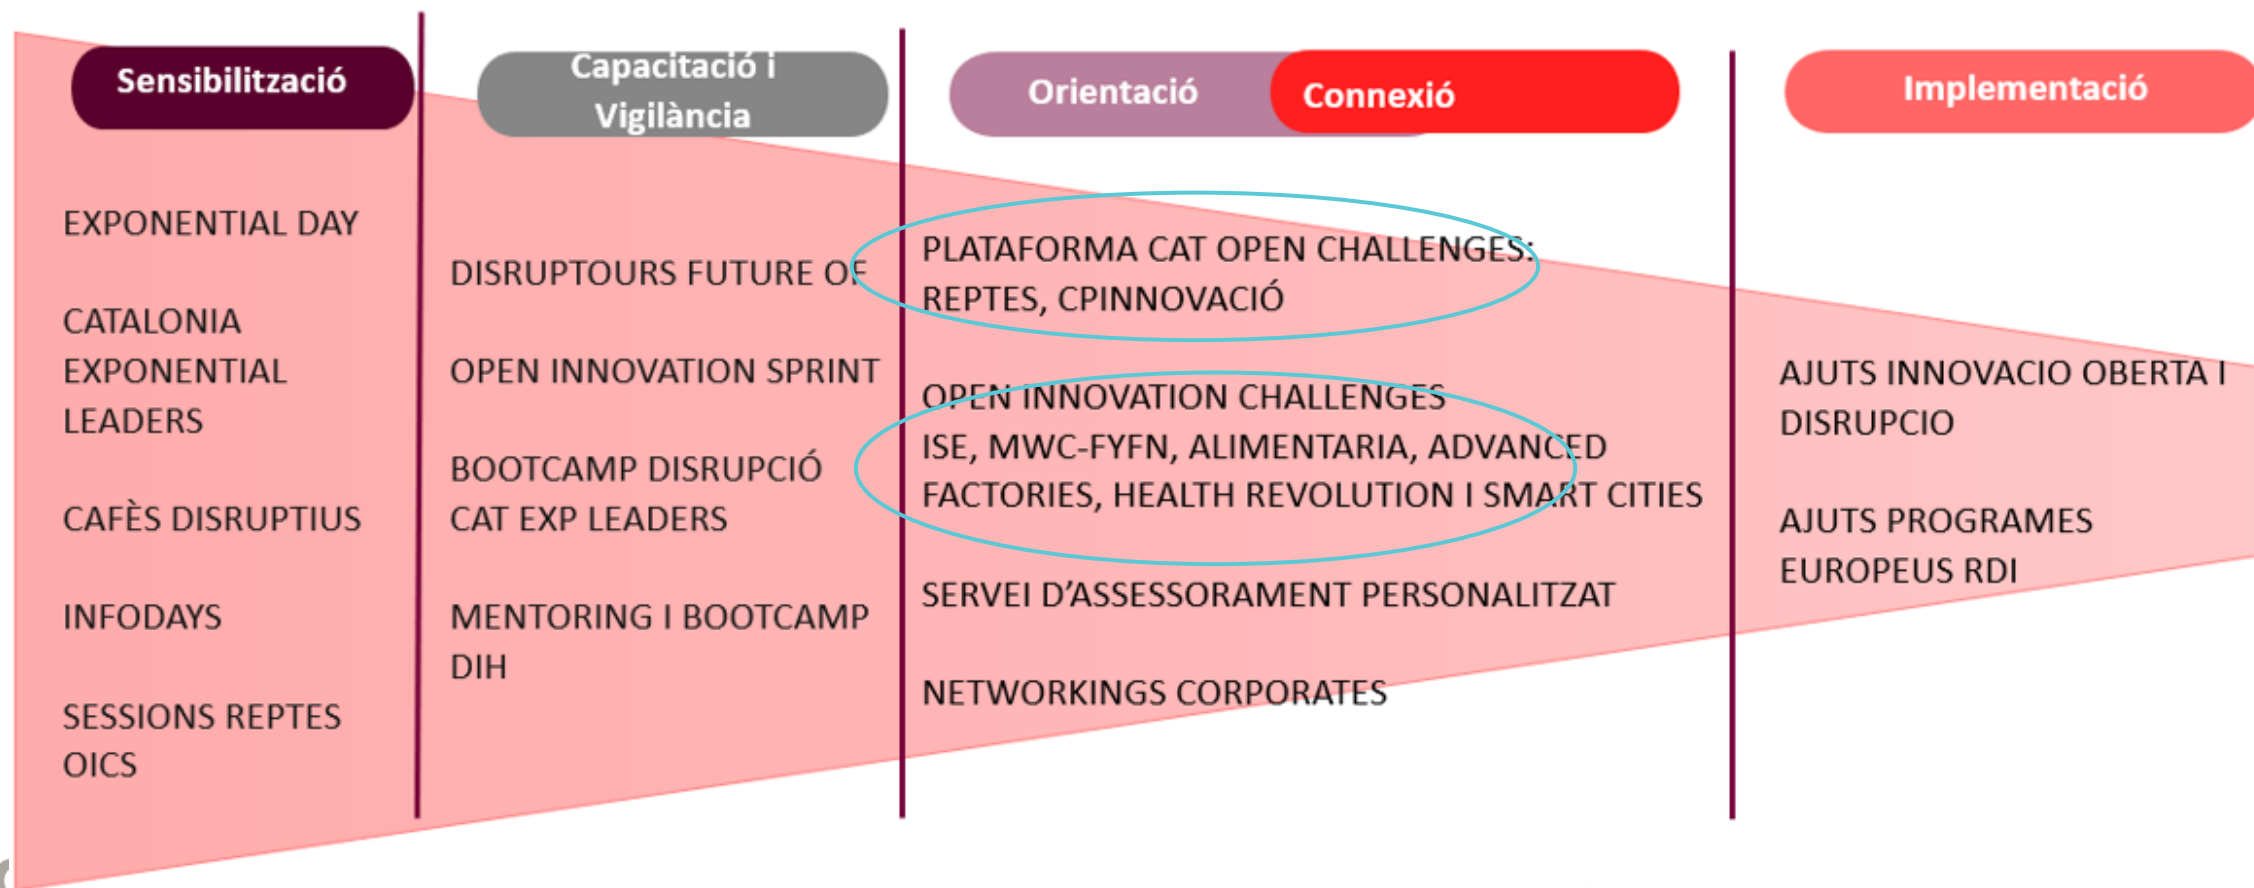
Sensibilització

Capacitació i Vigilància

Orientació

Connexió

Implementació

EXPONENTIAL DAY

CATALONIA EXPONENTIAL LEADERS

CAFÈS DISRUPTIUS

INFODAYS

SESSIONS REPTES OICS

DISRUPTOURS FUTURE OF

OPEN INNOVATION SPRINT

BOOTCAMP DISRUPCIÓ CAT EXP LEADERS

MENTORING I BOOTCAMP DIH

PLATAFORMA CAT OPEN CHALLENGES: REPTES, CPINNOVACIÓ

OPEN INNOVATION CHALLENGES ISE, MWC-FYFN, ALIMENTARIA, ADVANCED FACTORIES, HEALTH REVOLUTION I SMART CITIES

SERVEI D'ASSESSORAMENT PERSONALITZAT

NETWORKINGS CORPORATES

AJUTS INNOVACIO OBERTA I DISRUPCIO

AJUTS PROGRAMES EUROPEUS RDI